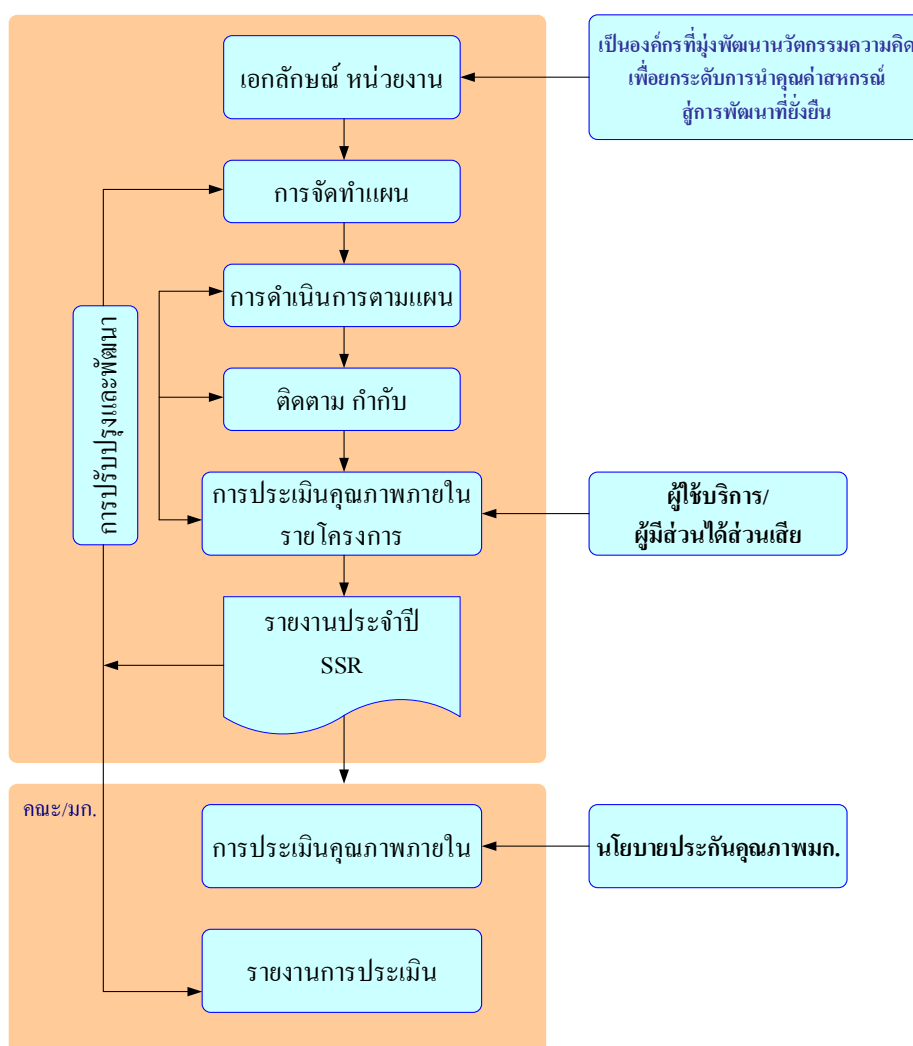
เอกลักษณ์ หน่วยงาน

เป็นองค์กรที่มุ่งพัฒนานวัตกรรมความคิด
เพื่อยกระดับการนำคุณค่าสหกรณ์
สู่การพัฒนาที่ยั่งยืน

การจัดทำแผน

การดำเนินการตามแผน

การปรับปรุงและพัฒนา

ติดตาม กำกับ

การประเมินคุณภาพภายใน
รายโครงการ

ผู้ใช้บริการ/
ผู้มีส่วนได้ส่วนเสีย

รายงานประจำปี
SSR

คณะ/มก.

การประเมินคุณภาพภายใน

นโยบายประกันคุณภาพมก.

รายงานการประเมิน